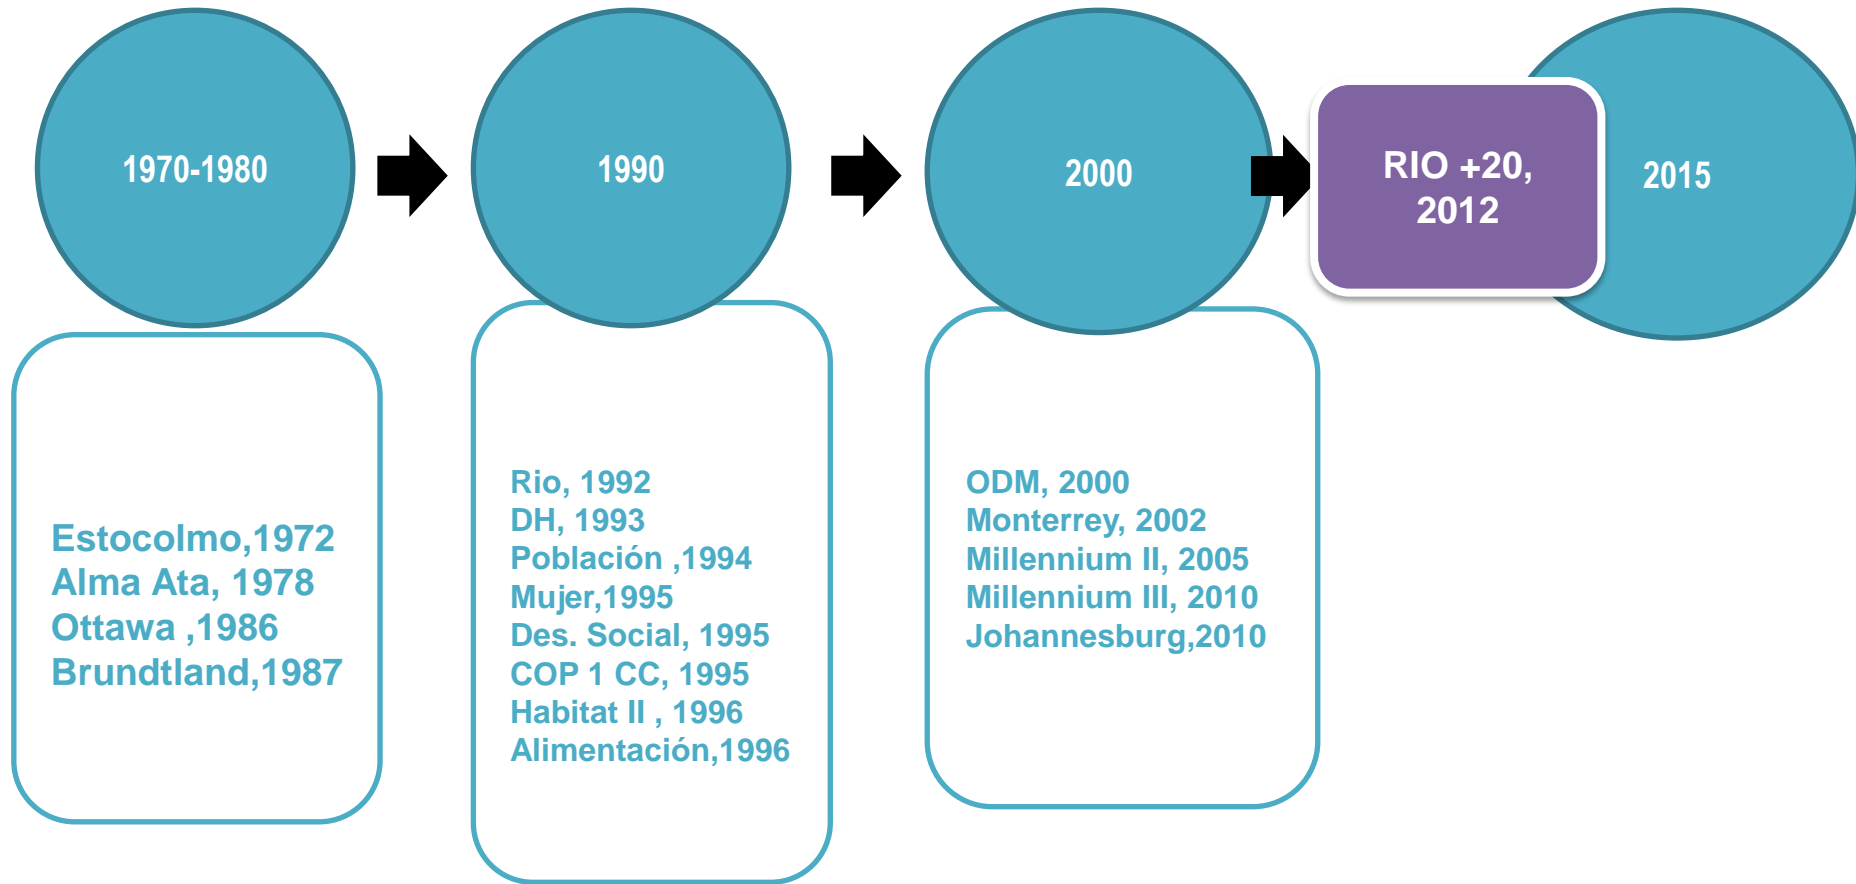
1970-1980

Estocolmo,1972
Alma Ata, 1978
Ottawa ,1986
Brundtland,1987

1990

Rio, 1992
DH, 1993
Población ,1994
Mujer,1995
Des. Social, 1995
COP 1 CC, 1995
Habitat II , 1996
Alimentación,1996

2000

ODM, 2000
Monterrey, 2002
Millennium II, 2005
Millennium III, 2010
Johannesburg,2010

RIO +20, 2012

2015